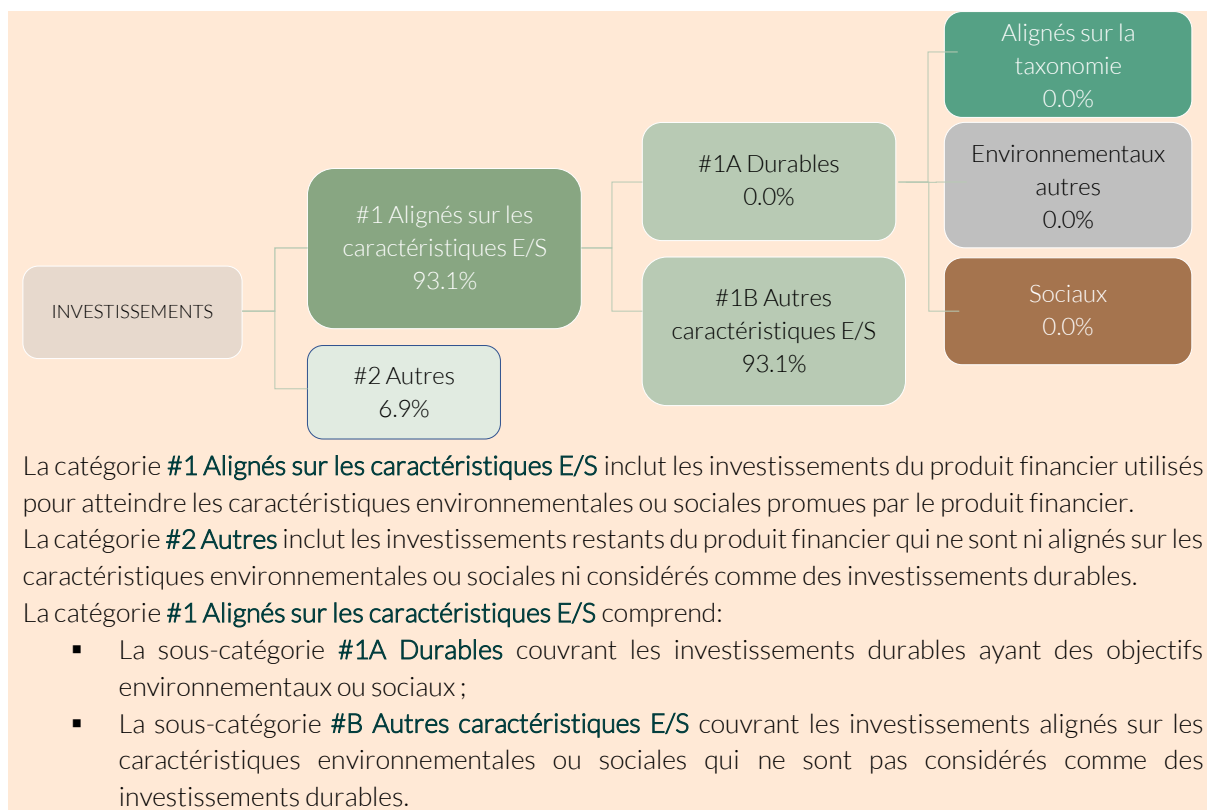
INVESTISSEMENTS

#1 Alignés sur les caractéristiques E/S
93.1%

#2 Autres
6.9%

#1A Durables
0.0%

#1B Autres caractéristiques E/S
93.1%

Alignés sur la taxonomie
0.0%

Environnementaux autres
0.0%

Sociaux
0.0%

La catégorie #1 Alignés sur les caractéristiques E/S inclut les investissements du produit financier utilisés pour atteindre les caractéristiques environnementales ou sociales promues par le produit financier.
La catégorie #2 Autres inclut les investissements restants du produit financier qui ne sont ni alignés sur les caractéristiques environnementales ou sociales ni considérés comme des investissements durables.
La catégorie #1 Alignés sur les caractéristiques E/S comprend:

▪ La sous-catégorie #1A Durables couvrant les investissements durables ayant des objectifs environnementaux ou sociaux ;
▪ La sous-catégorie #B Autres caractéristiques E/S couvrant les investissements alignés sur les caractéristiques environnementales ou sociales qui ne sont pas considérés comme des investissements durables.